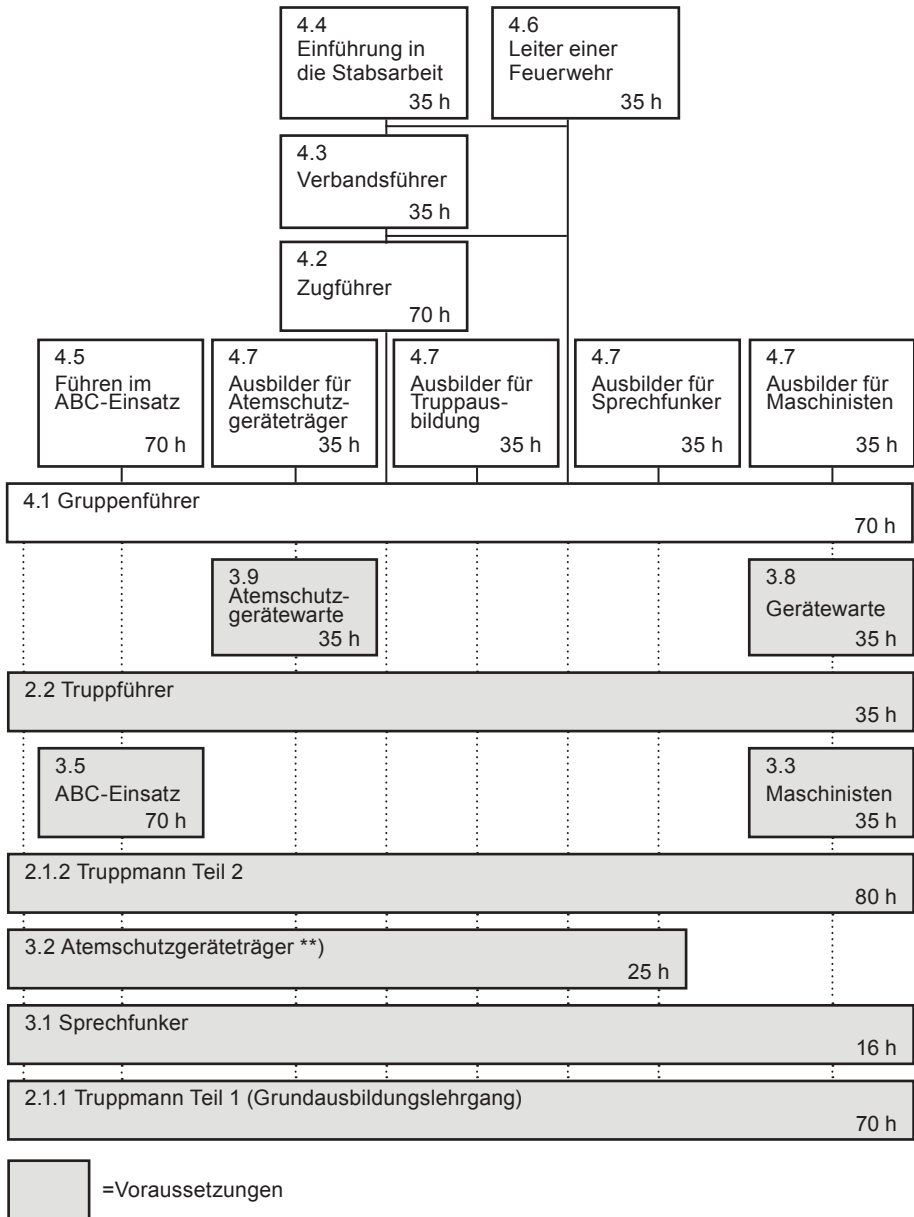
4.4
Einführung in die Stabsarbeit
35 h

4.6
Leiter einer Feuerwehr
35 h

4.3
Verbandsführer
35 h

4.2
Zugführer
70 h

4.5
Führen im ABC-Einsatz
70 h

4.7
Ausbilder für Atemschutzgeräteträger
35 h

4.7
Ausbilder für Truppausbildung
35 h

4.7
Ausbilder für Sprechfunker
35 h

4.7
Ausbilder für Maschinisten
35 h

4.1 Gruppenführer
70 h

3.9
Atemschutzgerätewarte
35 h

3.8
Gerätewarte
35 h

2.2 Truppführer
35 h

3.5
ABC-Einsatz
70 h

3.3
Maschinisten
35 h

2.1.2 Truppmann Teil 2
80 h

3.2 Atemschutzgeräteträger **)
25 h

3.1 Sprechfunker
16 h

2.1.1 Truppmann Teil 1 (Grundausbildungslehrgang)
70 h

=Voraussetzungen